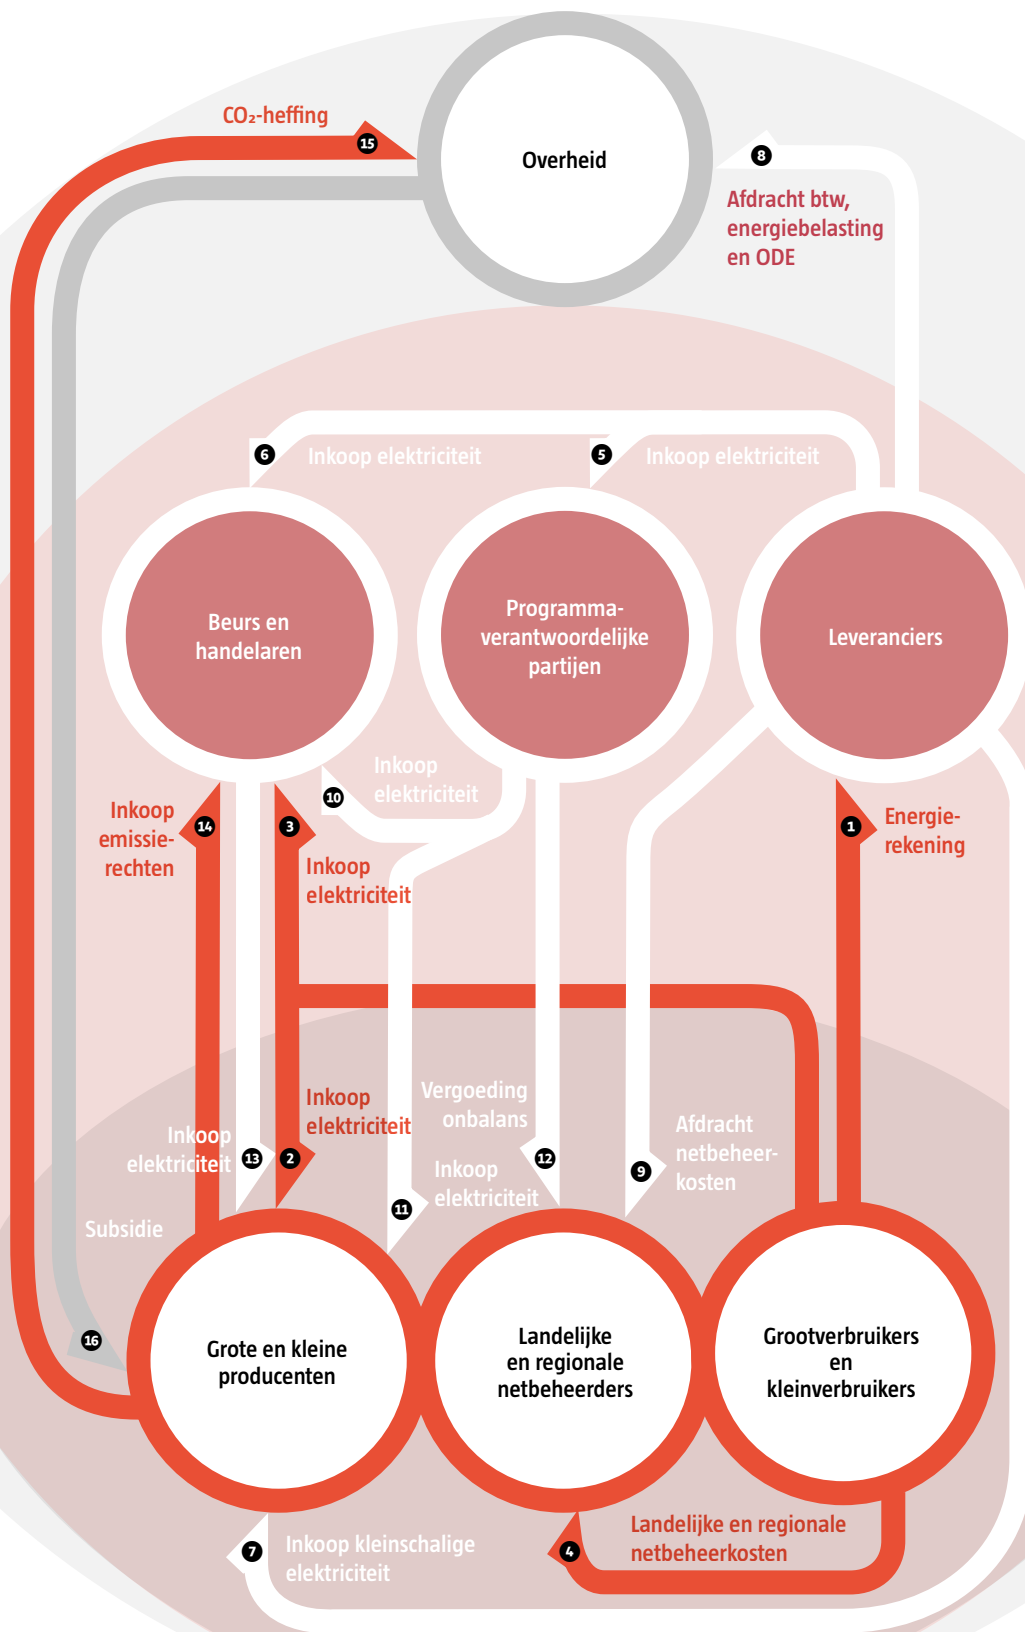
CO₂-heffing
15
Overheid
8
Afdracht btw, energiebelasting en ODE
6
Inkoop elektriciteit
5
Inkoop elektriciteit
Beurs en handelaren
Programma-verantwoordelijke partijen
Leveranciers
Inkoop elektriciteit
10
Inkoop emissie-rechten
14
3
Inkoop elektriciteit
1
Energie-rekening
Inkoop elektriciteit
Vergoeding onbalans
Afdracht netbeheer-kosten
Inkoop elektriciteit
13
2
12
Inkoop elektriciteit
9
11
Subsidie
16
Grote en kleine producenten
Landelijke en regionale netbeheerders
Grootverbruikers en kleinverbruikers
7
Inkoop kleinschalige elektriciteit
4
Landelijke en regionale netbeheerkosten